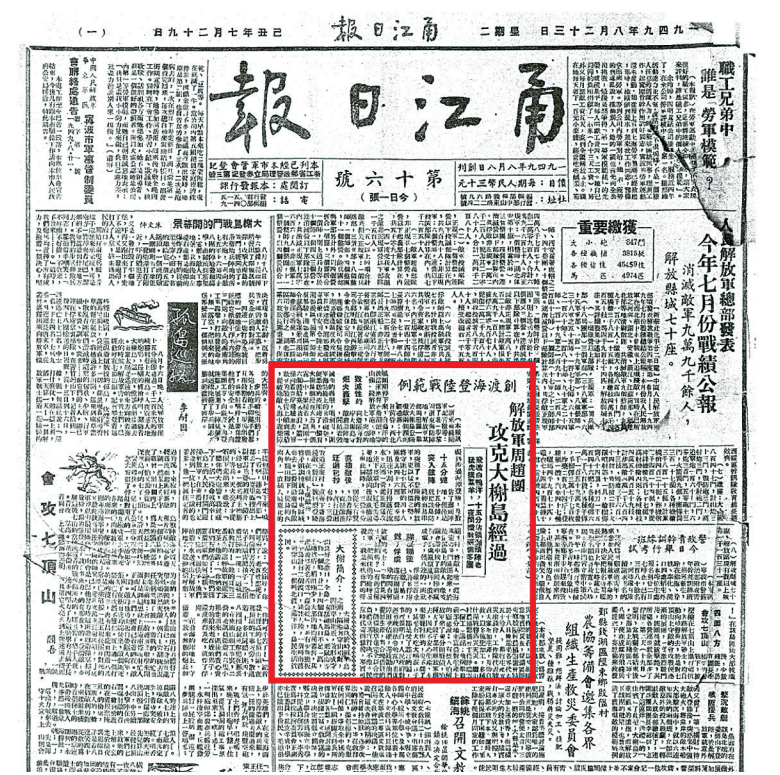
(一)　日九十二月七年丑己　報日江甬　二期星　日三十二月八年九四九一

甬江日報

第十六號　(張一刊日)

職工兄弟中誰是勞軍模範？

人民解放軍總部發表今年七月份戰績公報

消滅敵軍九萬九千餘人，解放縣城七十座。

重要繳獲

創渡海登陸戰範例

解放軍周趙團攻克大榭島經過

大榭島介紹

會攻七頂山

組織生產救災委員會

召開文教